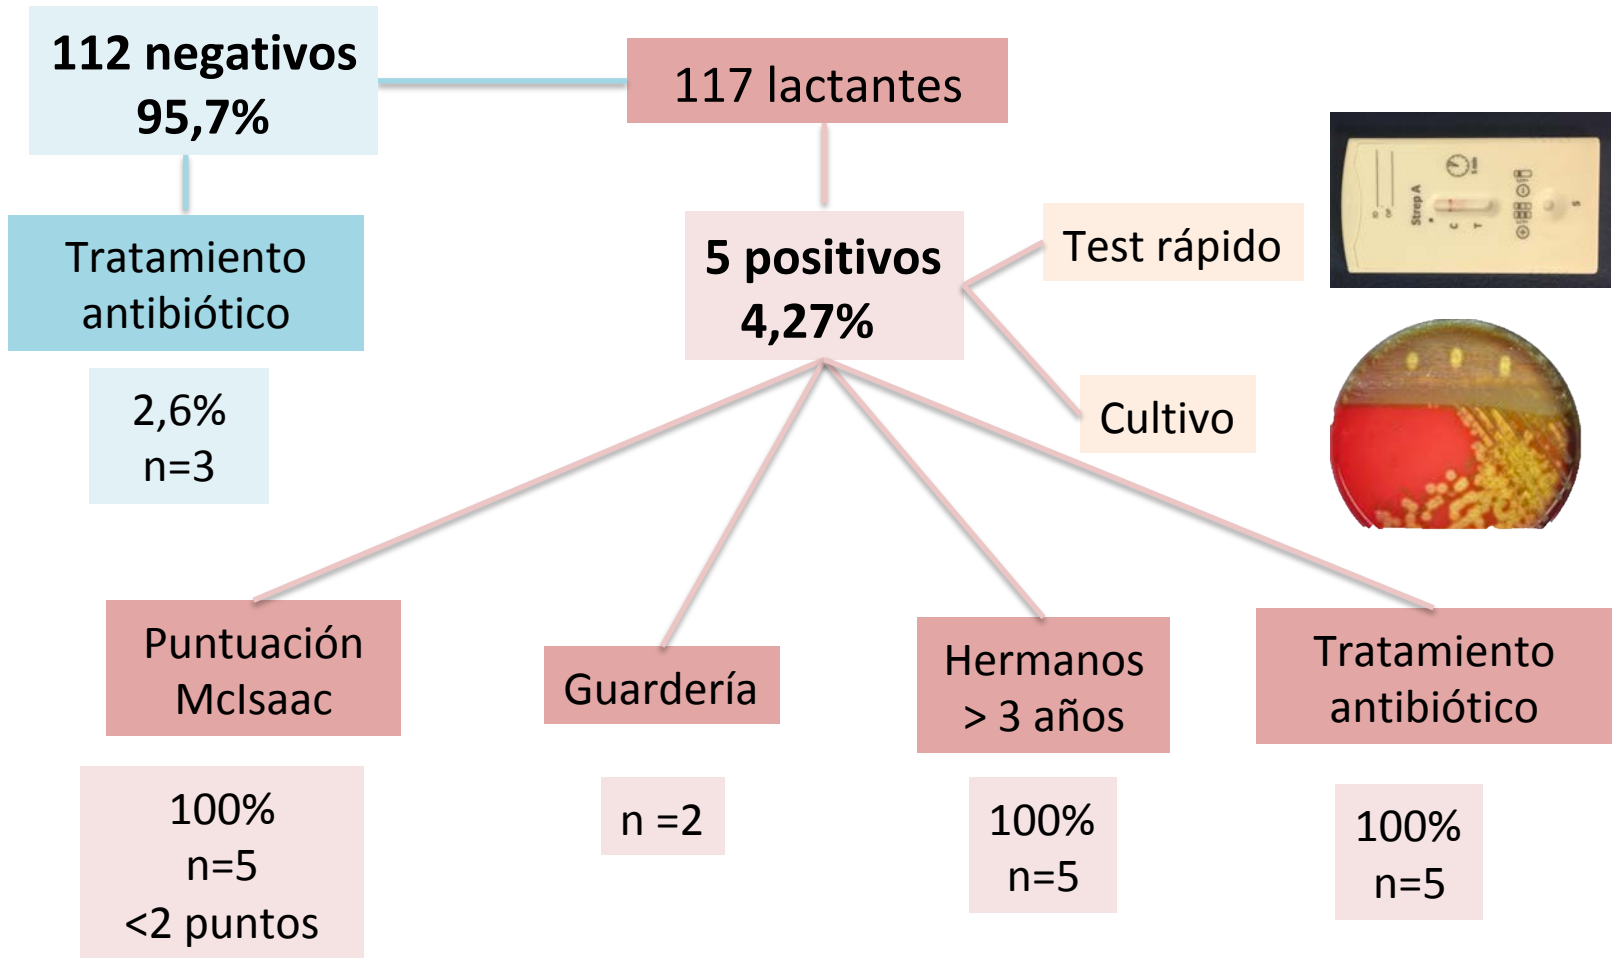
112 negativos
95,7%

117 lactantes

Tratamiento antibiótico

2,6%
n=3

5 positivos
4,27%

Test rápido

Strep A

Cultivo

Puntuación McIsaac

100%
n=5
<2 puntos

Guardería

n =2

Hermanos > 3 años

100%
n=5

Tratamiento antibiótico

100%
n=5